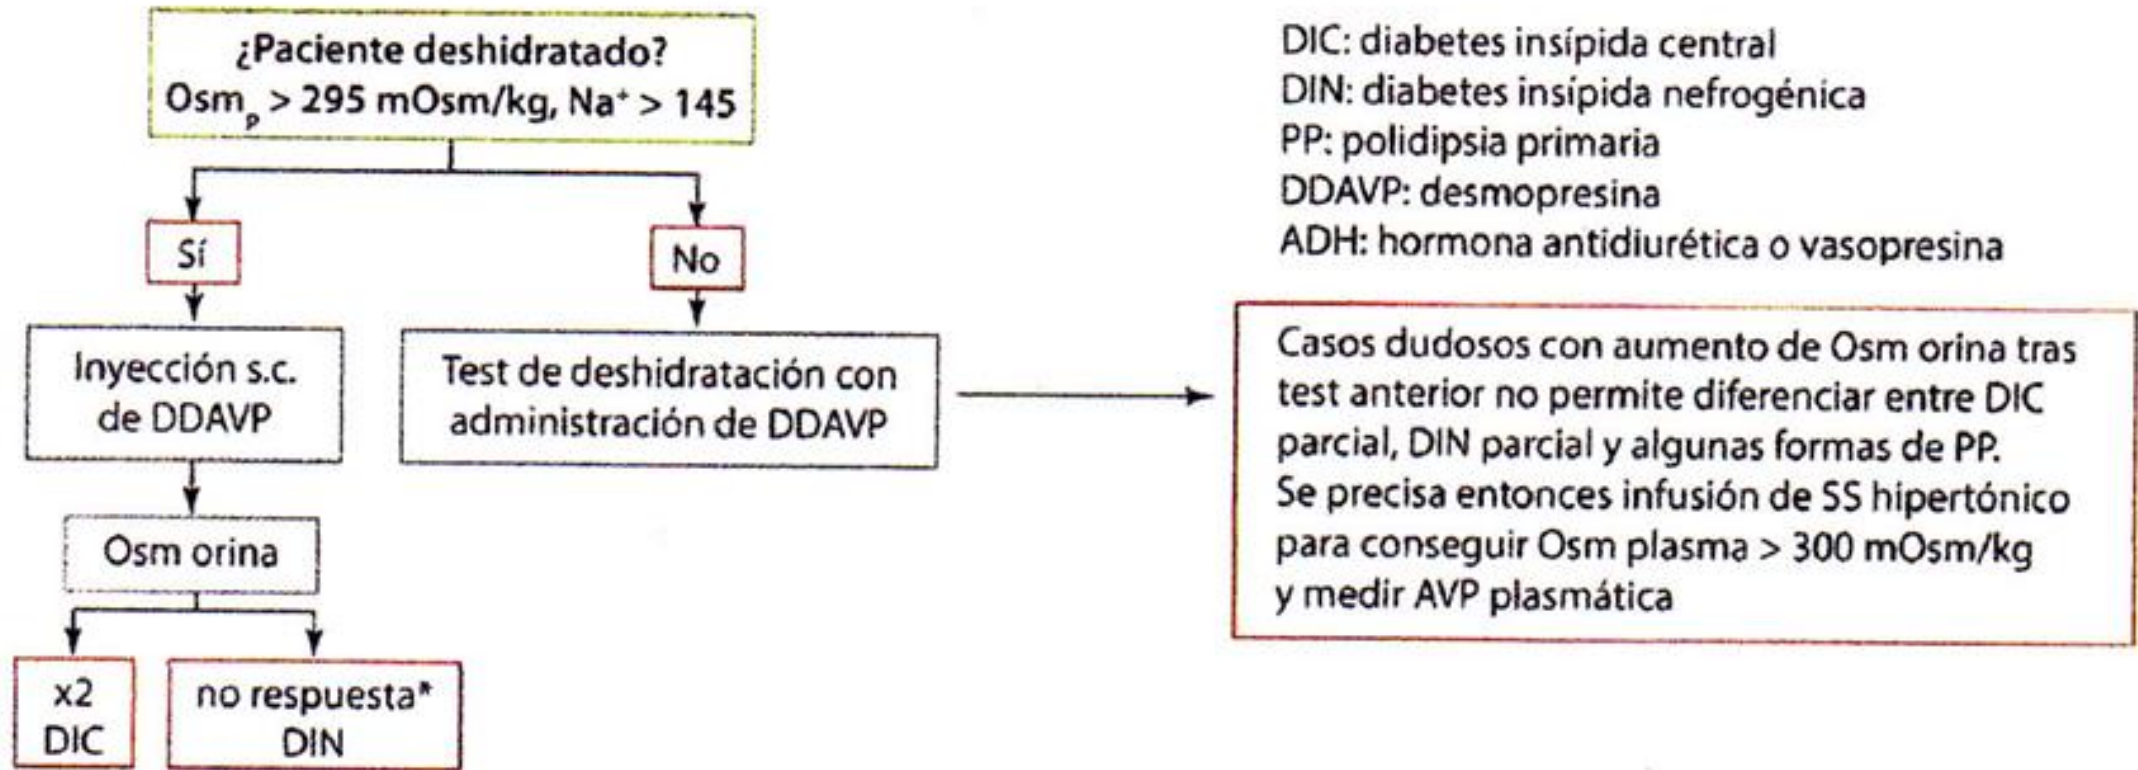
¿Paciente deshidratado?
$Osm_p$ > 295 mOsm/kg, $Na^+$ > 145

Sí

No

Inyección s.c. de DDAVP

Test de deshidratación con administración de DDAVP

Osm orina

x2
DIC

no respuesta*
DIN

DIC: diabetes insípida central
DIN: diabetes insípida nefrogénica
PP: polidipsia primaria
DDAVP: desmopresina
ADH: hormona antidiurética o vasopresina

Casos dudosos con aumento de Osm orina tras test anterior no permite diferenciar entre DIC parcial, DIN parcial y algunas formas de PP.
Se precisa entonces infusión de SS hipertónico para conseguir Osm plasma > 300 mOsm/kg y medir AVP plasmática